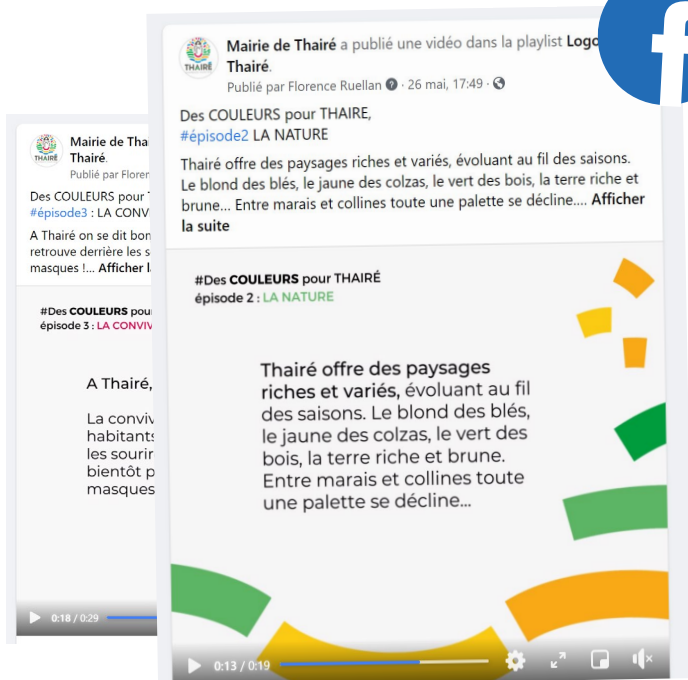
Mairie de Thaï
Thairé.
Publié par Floren

Des COULEURS pour T
#épisode3 : LA CONVI

A Thairé on se dit bon
retrouve derrière les s
masques !... Afficher l

#Des COULEURS pou
épisode 3 : LA CONVI

A Thairé,

La convi
habitants
les sourir
bientôt p
masques

0:18 / 0:29

THAIRÉ

Mairie de Thairé a publié une vidéo dans la playlist Logo Thairé.
Publié par Florence Ruellan · 26 mai, 17:49 ·

Des COULEURS pour THAIRE,
#épisode2 LA NATURE

Thairé offre des paysages riches et variés, évoluant au fil des saisons. Le blond des blés, le jaune des colzas, le vert des bois, la terre riche et brune... Entre marais et collines toute une palette se décline.... Afficher la suite

#Des COULEURS pour THAIRÉ
épisode 2 : LA NATURE

Thairé offre des paysages riches et variés, évoluant au fil des saisons. Le blond des blés, le jaune des colzas, le vert des bois, la terre riche et brune. Entre marais et collines toute une palette se décline...

0:13 / 0:19